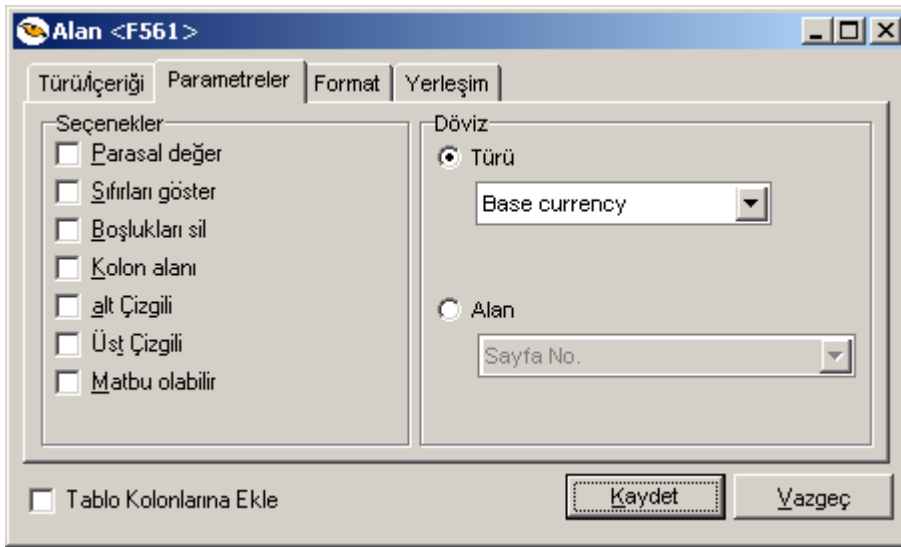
Alan <F561>

Türü/İçeriği | Parametreler | Format | Yerleşim

Seçenekler
Parasal değer
Sıfırları göster
Boşlukları sil
Kolon alanı
alt Çizgili
Üst Çizgili
Matbu olabilir

Döviz
Türü
Base currency
Alan
Sayfa No.

Tablo Kolonlarına Ekle
Kaydet
Vazgeç